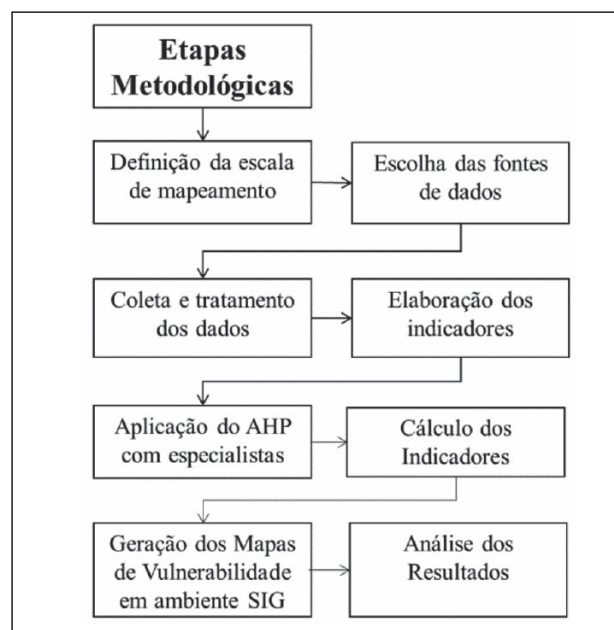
Etapas Metodológicas

Definição da escala de mapeamento

Escolha das fontes de dados

Coleta e tratamento dos dados

Elaboração dos indicadores

Aplicação do AHP com especialistas

Cálculo dos Indicadores

Geração dos Mapas de Vulnerabilidade em ambiente SIG

Análise dos Resultados